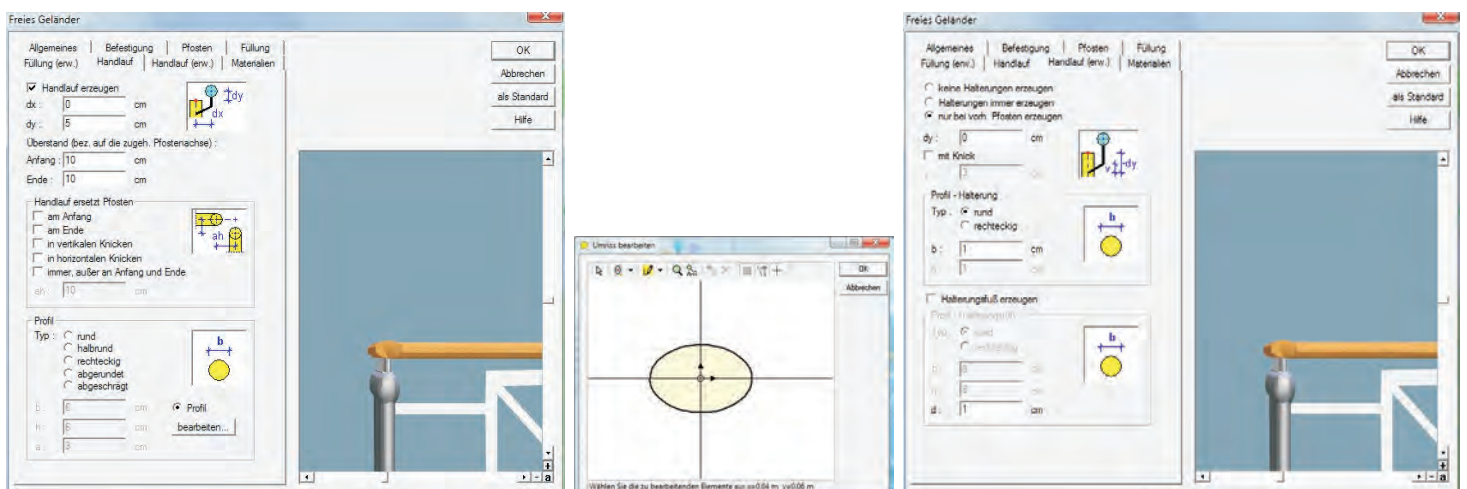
Freies Geländer

Allgemeines | Befestigung | Pfosten | Füllung
Füllung (erw.) | Handlauf | Handlauf (erw.) | Materialien

OK
Abbrechen
als Standard
Hilfe

☑ Handlauf erzeugen
dx : 0 cm
dy : 5 cm
dy
dx
Überstand (bez. auf die zugeh. Pfostenachse) :
Anfang : 10 cm
Ende : 10 cm

Handlauf ersetzt Pfosten
☐ am Anfang
☐ am Ende
☐ in vertikalen Knicken
☐ in horizontalen Knicken
☐ immer, außer an Anfang und Ende
ah
ah : 10 cm

Profil
Typ : ○ rund
○ halbrund
○ rechteckig
○ abgerundet
○ abgeschrägt
b
b : 6 cm
h : 6 cm
a : 3 cm
◉ Profil
bearbeiten...

Umriss bearbeiten
OK
Abbrechen
Wählen Sie die zu bearbeitenden Elemente aus xx:0.04 m, yy:0.06 m

Freies Geländer

Allgemeines | Befestigung | Pfosten | Füllung
Füllung (erw.) | Handlauf | Handlauf (erw.) | Materialien

OK
Abbrechen
als Standard
Hilfe

○ keine Halterungen erzeugen
○ Halterungen immer erzeugen
◉ nur bei vorh. Pfosten erzeugen
dy : 0 cm
☐ mit Knick
l : 3 cm
dy

Profil - Halterung
Typ : ◉ rund
○ rechteckig
b
b : 1 cm
h : 1 cm

☐ Halterungsfuß erzeugen
Profil - Halterungsfuß
Typ : ◉ rund
○ rechteckig
b
b : 8 cm
h : 8 cm
d : 1 cm